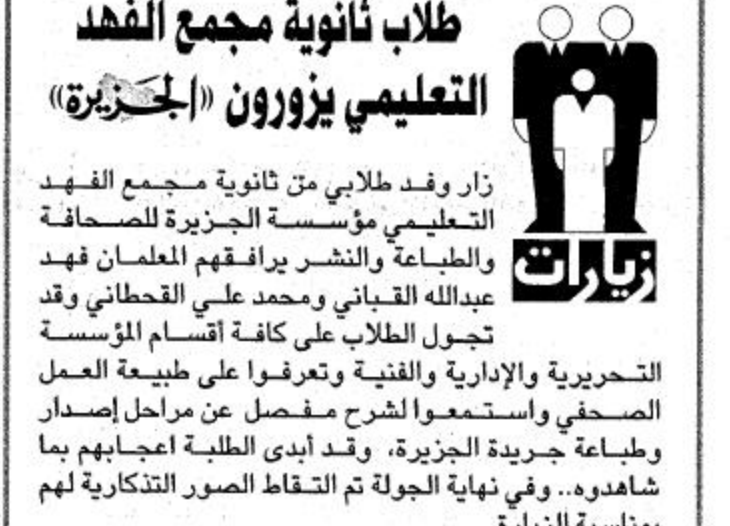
طلاب ثانوية مجمع الفهد التعليمي يزورون «الجزيرة»

زيارات

زار وفد طلابي من ثانوية مجمع الفهد التعليمي مؤسسة الجزيرة للصحافة والطباعة والنشر يرافقهم المعلمان فهد عبدالله القباني ومحمد علي القحطاني وقد تجول الطلاب على كافة أقسام المؤسسة التحريرية والإدارية والفنية وتعرفوا على طبيعة العمل الصحفي واستمعوا لشرح مفصل عن مراحل إصدار وطباعة جريدة الجزيرة، وقد أبدى الطلبة اعجابهم بما شاهدوه.. وفي نهاية الجولة تم التقاط الصور التذكارية لهم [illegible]